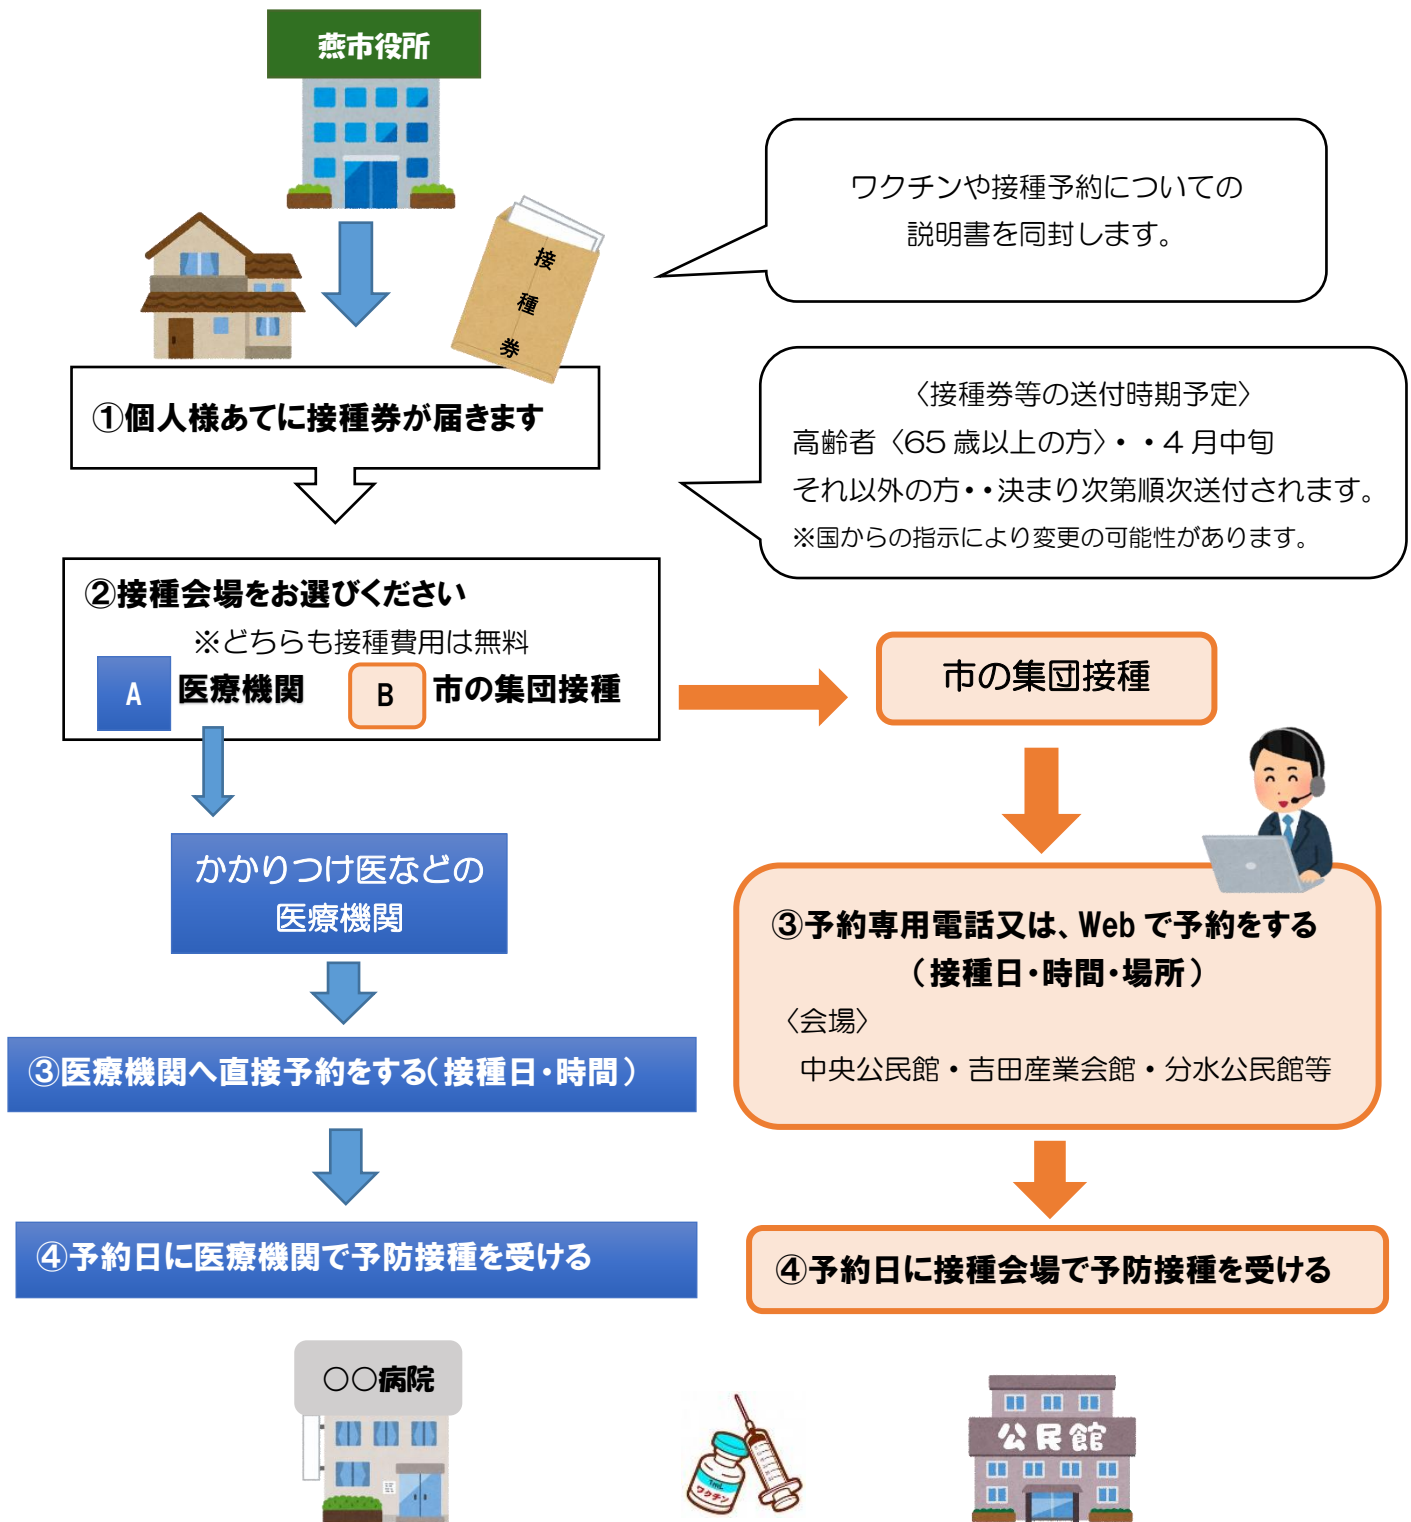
燕市役所

接
種
券

ワクチンや接種予約についての説明書を同封します。

①個人様あてに接種券が届きます

〈接種券等の送付時期予定〉
高齢者〈65 歳以上の方〉・・4 月中旬
それ以外の方・・決まり次第順次送付されます。
※国からの指示により変更の可能性があります。

②接種会場をお選びください
※どちらも接種費用は無料
A 医療機関 B 市の集団接種

市の集団接種

かかりつけ医などの医療機関

③予約専用電話又は、Web で予約をする
（接種日・時間・場所）
〈会場〉
中央公民館・吉田産業会館・分水公民館等

③医療機関へ直接予約をする（接種日・時間）

④予約日に医療機関で予防接種を受ける

④予約日に接種会場で予防接種を受ける

○○病院

ワクチン

公民館